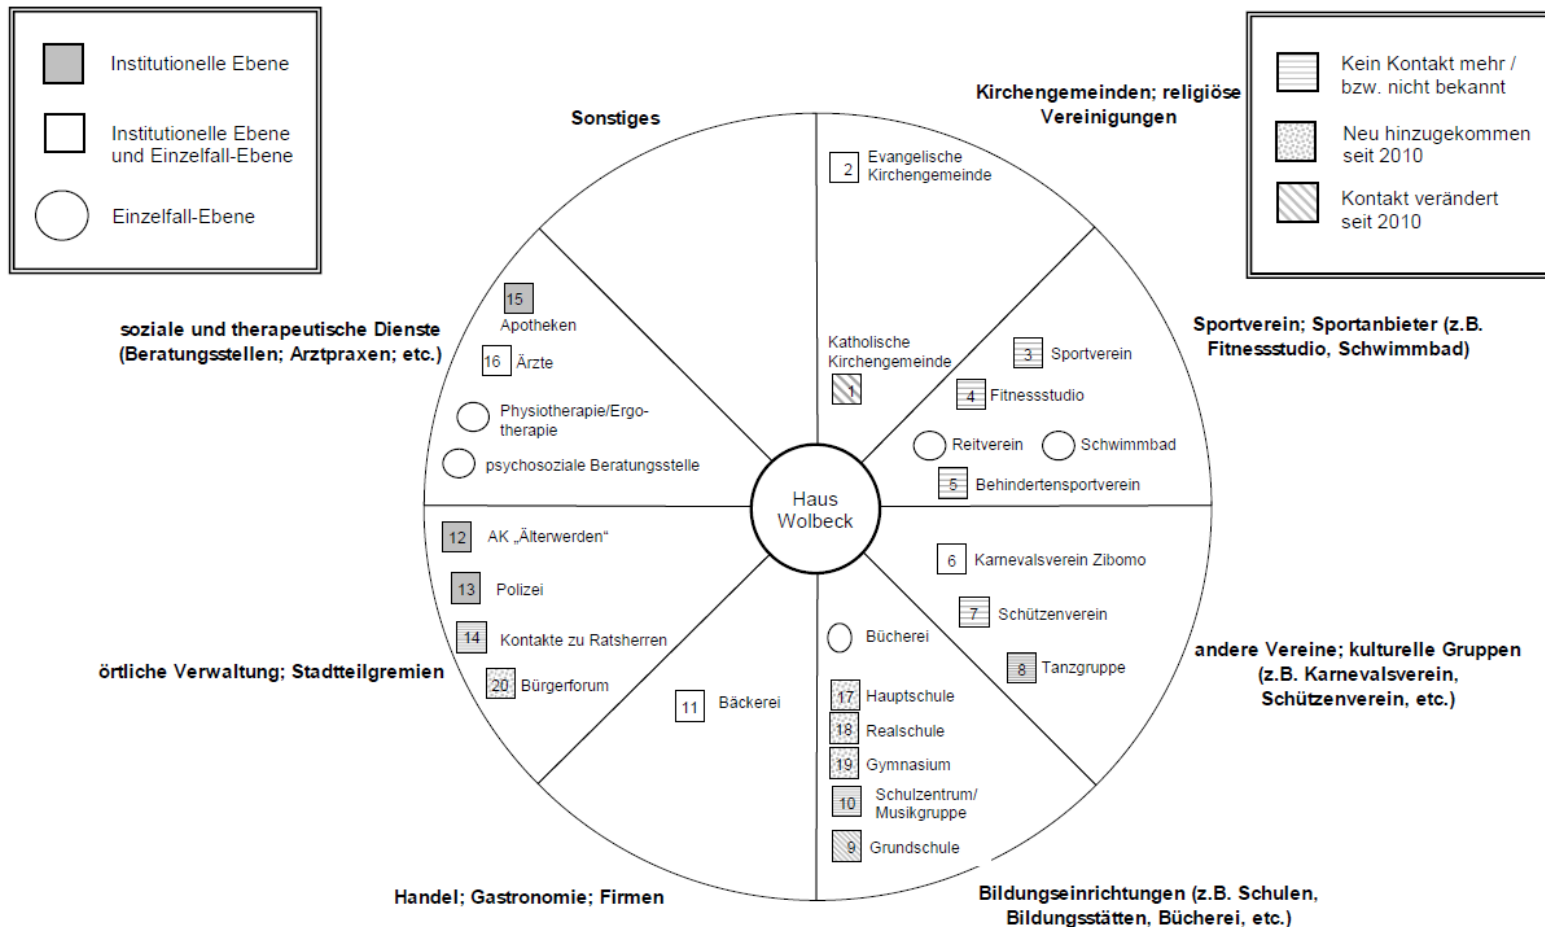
Institutionelle Ebene

Institutionelle Ebene und Einzelfall-Ebene

Einzelfall-Ebene

Kein Kontakt mehr / bzw. nicht bekannt

Neu hinzugekommen seit 2010

Kontakt verändert seit 2010

Sonstiges

Kirchengemeinden; religiöse Vereinigungen

2 Evangelische Kirchengemeinde

Katholische Kirchengemeinde

1

Sportverein; Sportanbieter (z.B. Fitnessstudio, Schwimmbad)

3 Sportverein

4 Fitnessstudio

Reitverein

Schwimmbad

5 Behindertensportverein

soziale und therapeutische Dienste (Beratungsstellen; Arztpraxen; etc.)

15 Apotheken

16 Ärzte

Physiotherapie/Ergotherapie

psychosoziale Beratungsstelle

Haus Wolbeck

12 AK „Älterwerden“

13 Polizei

14 Kontakte zu Ratsherren

20 Bürgerforum

örtliche Verwaltung; Stadtteilgremien

11 Bäckerei

6 Karnevalsverein Zibomo

7 Schützenverein

8 Tanzgruppe

andere Vereine; kulturelle Gruppen (z.B. Karnevalsverein, Schützenverein, etc.)

Bücherei

17 Hauptschule

18 Realschule

19 Gymnasium

10 Schulzentrum/ Musikgruppe

9 Grundschule

Handel; Gastronomie; Firmen

Bildungseinrichtungen (z.B. Schulen, Bildungsstätten, Bücherei, etc.)